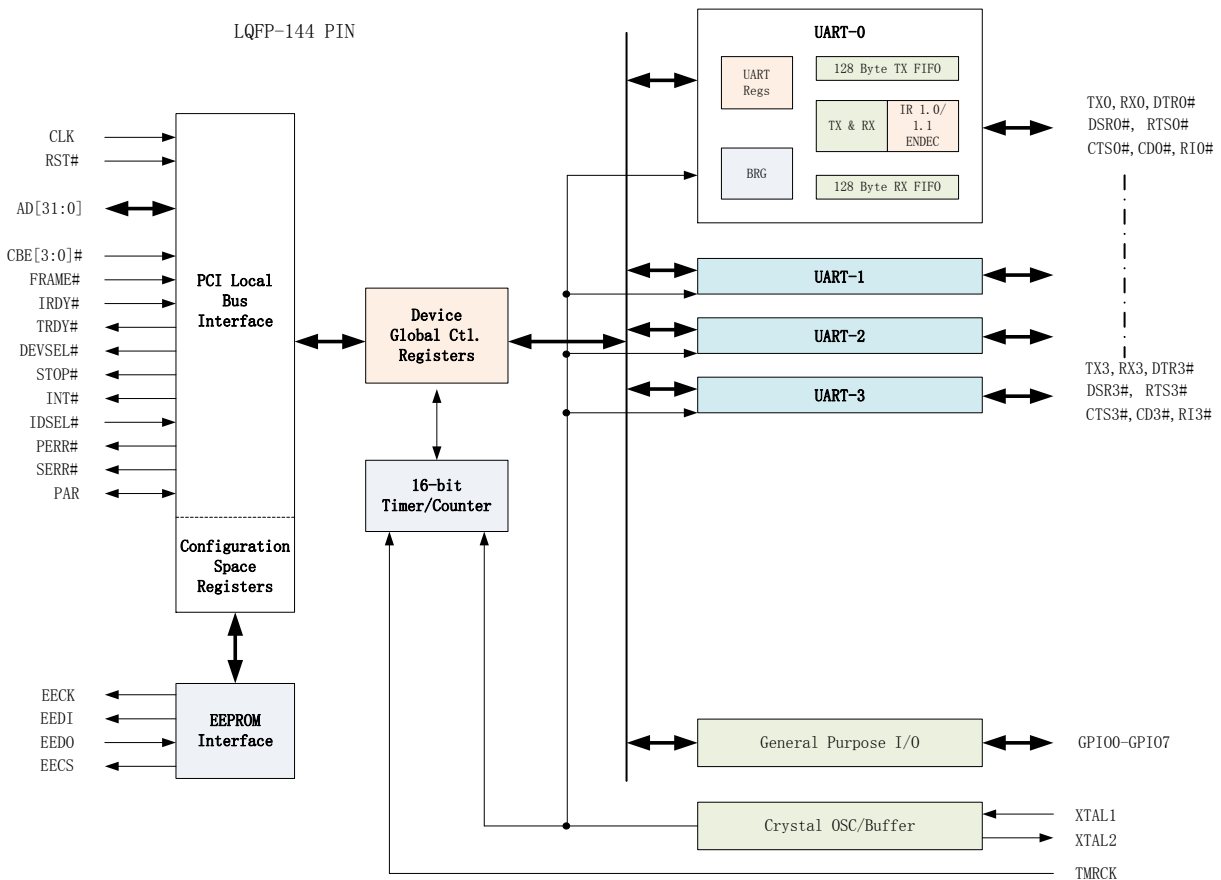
LQFP-144 PIN

CLK
RST#
AD[31:0]
CBE[3:0]#
FRAME#
IRDY#
TRDY#
DEVSEL#
STOP#
INT#
IDSEL#
PERR#
SERR#
PAR

PCI Local Bus Interface

Configuration Space Registers

EECK
EEDI
EEDO
EECS

EEPROM Interface

Device Global Ctl. Registers

16-bit Timer/Counter

UART-0

UART Regs

128 Byte TX FIFO

TX & RX

IR 1.0/ 1.1 ENDEC

BRG

128 Byte RX FIFO

TX0, RX0, DTR0#
DSR0#, RTS0#
CTS0#, CD0#, RI0#

UART-1

UART-2

UART-3

TX3, RX3, DTR3#
DSR3#, RTS3#
CTS3#, CD3#, RI3#

General Purpose I/O

GPIO0-GPIO7

Crystal OSC/Buffer

XTAL1
XTAL2
TMRCK